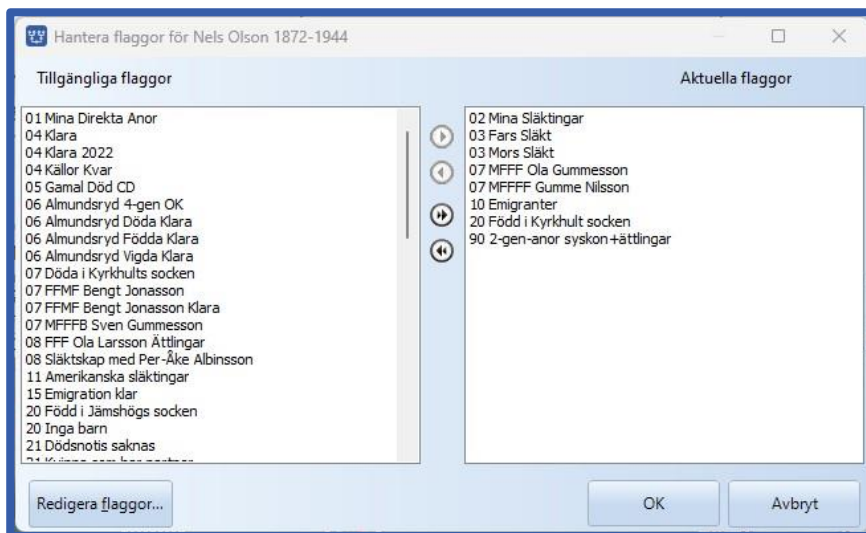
Hantera flaggor för Nels Olson 1872-1944

Tillgängliga flaggor

01 Mina Direkta Anor
04 Klara
04 Klara 2022
04 Källor Kvar
05 Gamal Död CD
06 Almundsryd 4-gen OK
06 Almundsryd Döda Klara
06 Almundsryd Födda Klara
06 Almundsryd Vigda Klara
07 Döda i Kyrkhults socken
07 FFMF Bengt Jonasson
07 FFMF Bengt Jonasson Klara
07 MFFFB Sven Gummesson
08 FFF Ola Larsson Ättlingar
08 Släktskap med Per-Åke Albinsson
11 Amerikanska släktingar
15 Emigration klar
20 Född i Jämshögs socken
20 Inga barn
21 Dödsnotis saknas
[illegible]

Aktuella flaggor

02 Mina Släktingar
03 Fars Släkt
03 Mors Släkt
07 MFFF Ola Gummesson
07 MFFFF Gumme Nilsson
10 Emigranter
20 Född i Kyrkhult socken
90 2-gen-anor syskon+ättlingar

Redigera flaggor...

OK

Avbryt